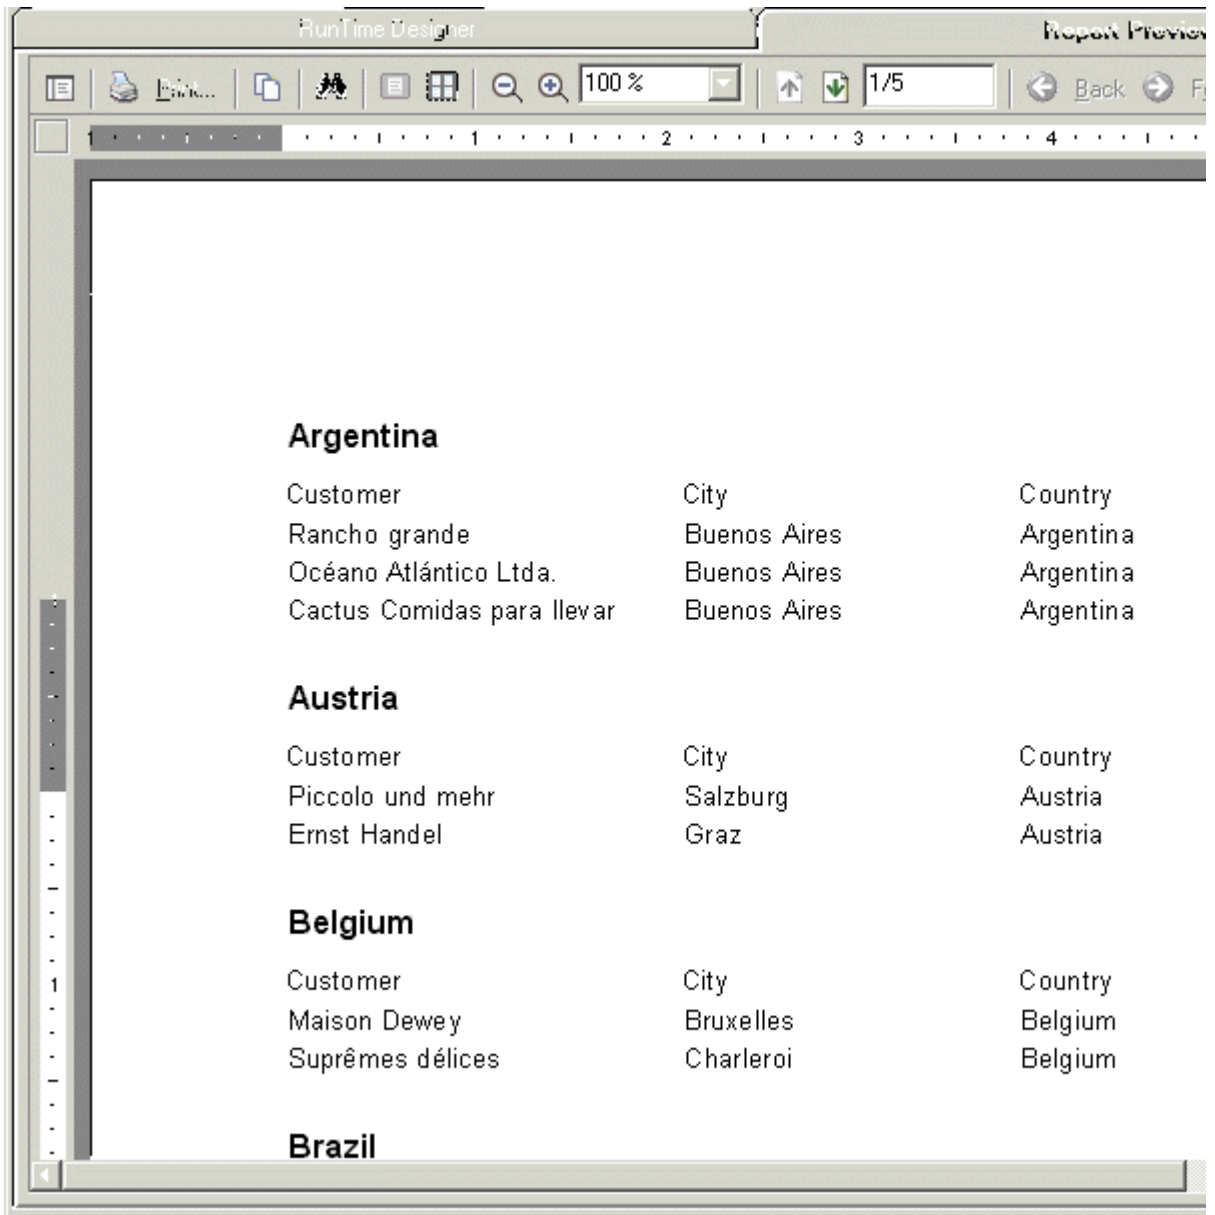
RunTime Designer

Report Previe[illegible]

Print...

100 %

1/5

Back

1 2 3 4

1

Argentina

| Customer | City | Country |
|---|---|---|
| Rancho grande | Buenos Aires | Argentina |
| Océano Atlántico Ltda. | Buenos Aires | Argentina |
| Cactus Comidas para llevar | Buenos Aires | Argentina |

Austria

| Customer | City | Country |
|---|---|---|
| Piccolo und mehr | Salzburg | Austria |
| Ernst Handel | Graz | Austria |

Belgium

| Customer | City | Country |
|---|---|---|
| Maison Dewey | Bruxelles | Belgium |
| Suprêmes délices | Charleroi | Belgium |

Brazil